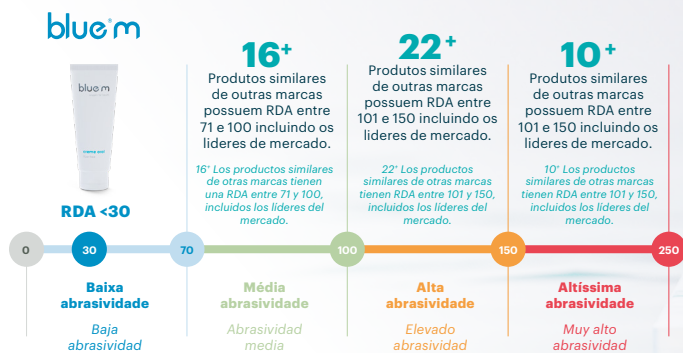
blue®m

bluem

RDA <30

16+
Produtos similares de outras marcas possuem RDA entre 71 e 100 incluindo os lideres de mercado.

16+ Los productos similares de otras marcas tienen una RDA entre 71 y 100, incluidos los líderes del mercado.

22+
Produtos similares de outras marcas possuem RDA entre 101 e 150 incluindo os lideres de mercado.

22+ Los productos similares de otras marcas tienen RDA entre 101 y 150, incluidos los líderes del mercado.

10+
Produtos similares de outras marcas possuem RDA entre 101 e 150 incluindo os lideres de mercado.

10+ Los productos similares de otras marcas tienen RDA entre 101 y 150, incluidos los líderes del mercado.

0 30 70 100 150 250

Baixa abrasividade

Baja abrasividad

Média abrasividade

Abrasividad media

Alta abrasividade

Elevado abrasividad

Altíssima abrasividade

Muy alto abrasividad